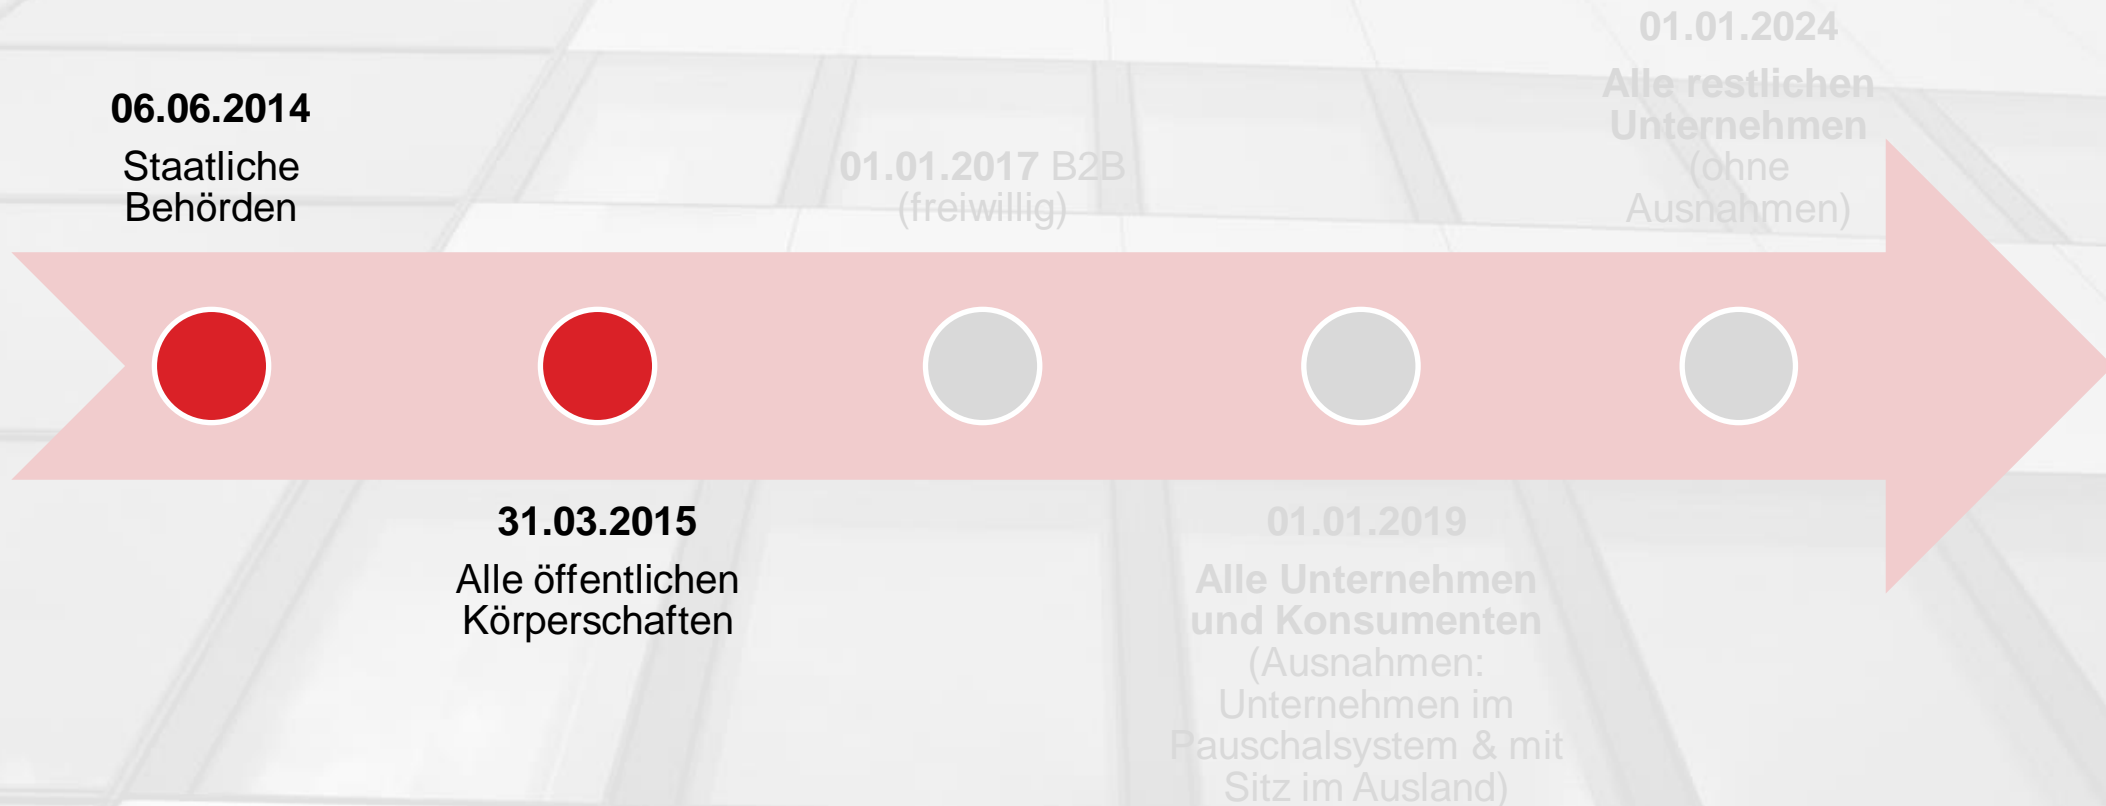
06.06.2014
Staatliche Behörden

31.03.2015
Alle öffentlichen Körperschaften

01.01.2017 B2B (freiwillig)

01.01.2019
Alle Unternehmen und Konsumenten (Ausnahmen: Unternehmen im Pauschalsystem & mit Sitz im Ausland)

01.01.2024
Alle restlichen Unternehmen (ohne Ausnahmen)